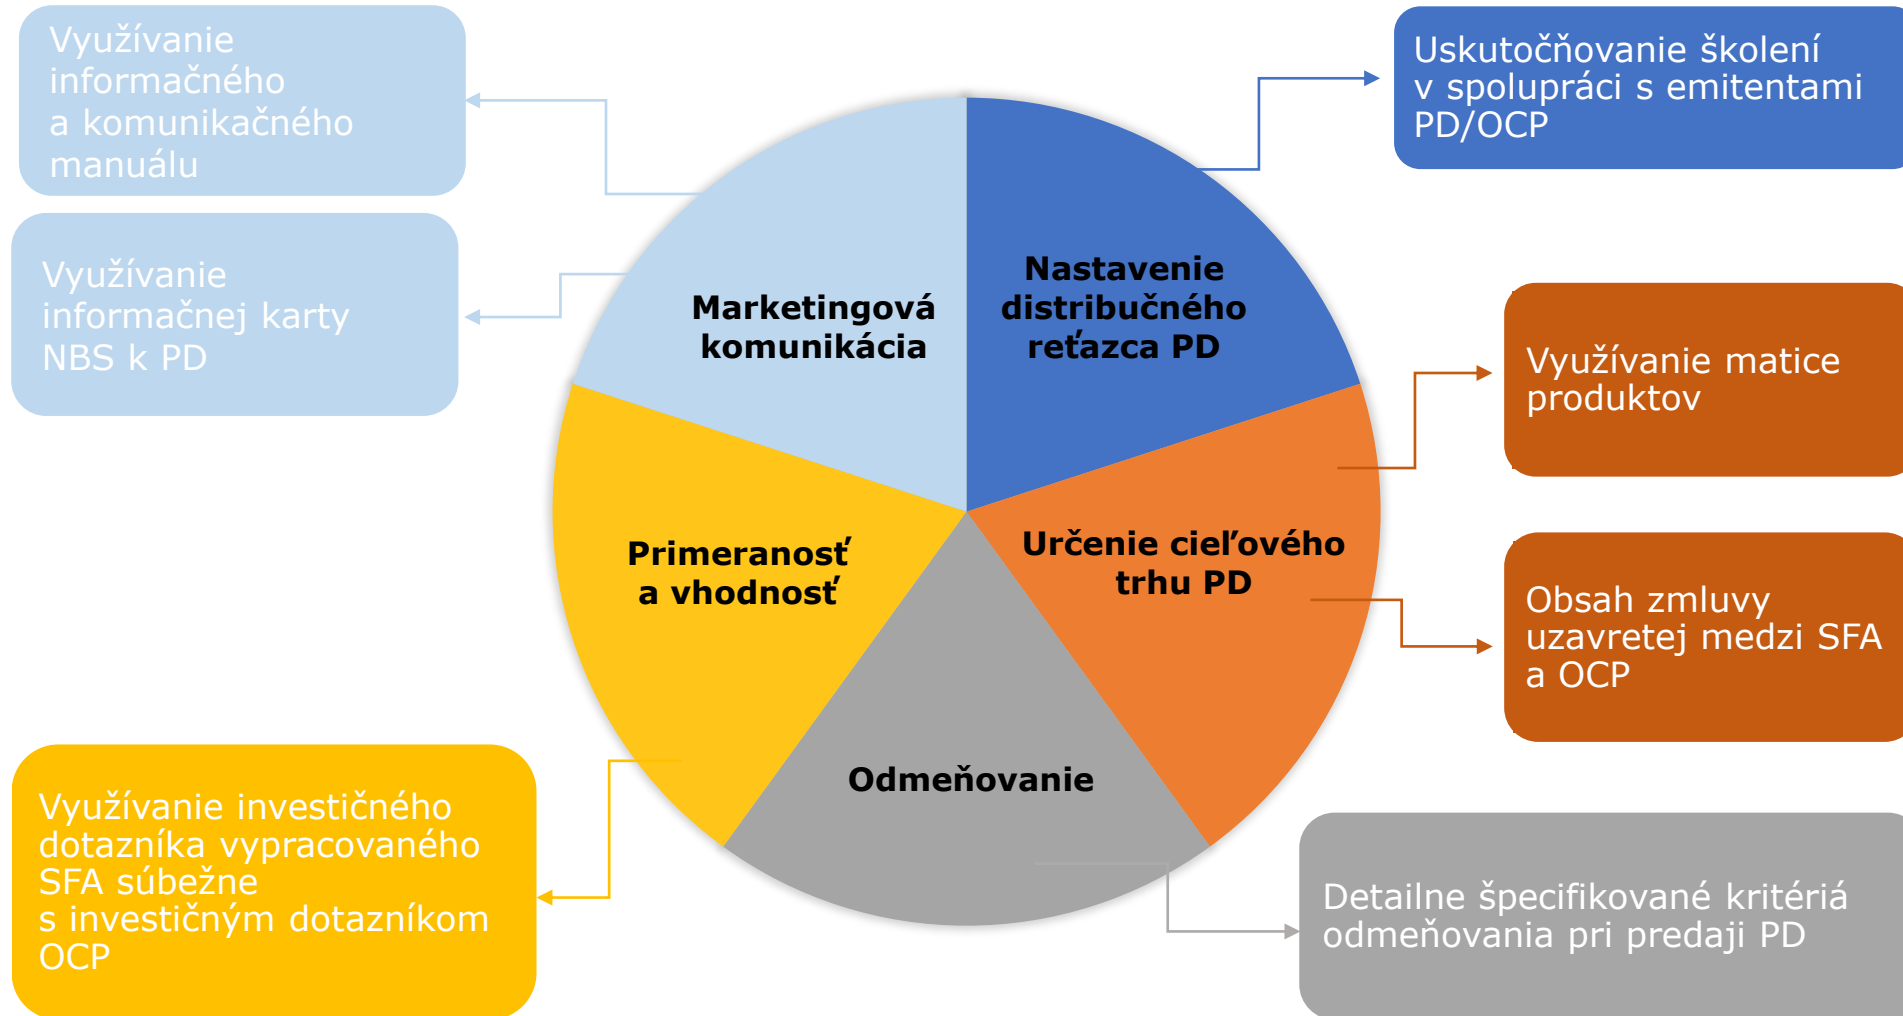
Využívanie informačného a komunikačného manuálu

Využívanie informačnej karty NBS k PD

Marketingová komunikácia

Nastavenie distribučného reťazca PD

Uskutočňovanie školení v spolupráci s emitentami PD/OCP

Využívanie matice produktov

Určenie cieľového trhu PD

Obsah zmluvy uzavretej medzi SFA a OCP

Primeranosť a vhodnosť

Odmeňovanie

Využívanie investičného dotazníka vypracovaného SFA súbežne s investičným dotazníkom OCP

Detailne špecifikované kritériá odmeňovania pri predaji PD